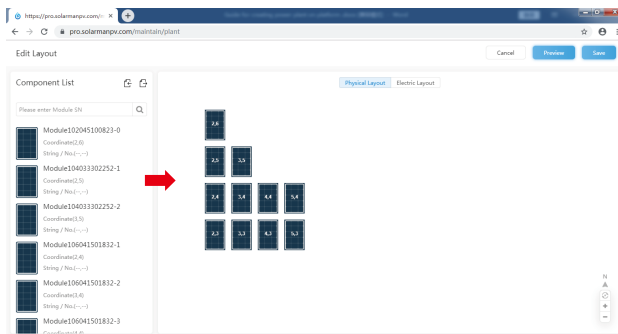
https://pro.solarmanpv.com/

pro.solarmanpv.com/maintain/plant

Edit Layout

Cancel

Preview

Save

Component List

Please enter Module SN

Module102045100823-0
Coordinate(2,6)
String / No.(--,--)

Module104033302252-1
Coordinate(2,5)
String / No.(--,--)

Module104033302252-2
Coordinate(3,5)
String / No.(--,--)

Module106041501832-1
Coordinate(2,4)
String / No.(--,--)

Module106041501832-2
Coordinate(3,4)
String / No.(--,--)

Module106041501832-3

Physical Layout

Electric Layout

2,6

2,5

3,5

2,4

3,4

4,4

5,4

2,3

3,3

4,3

5,3

N